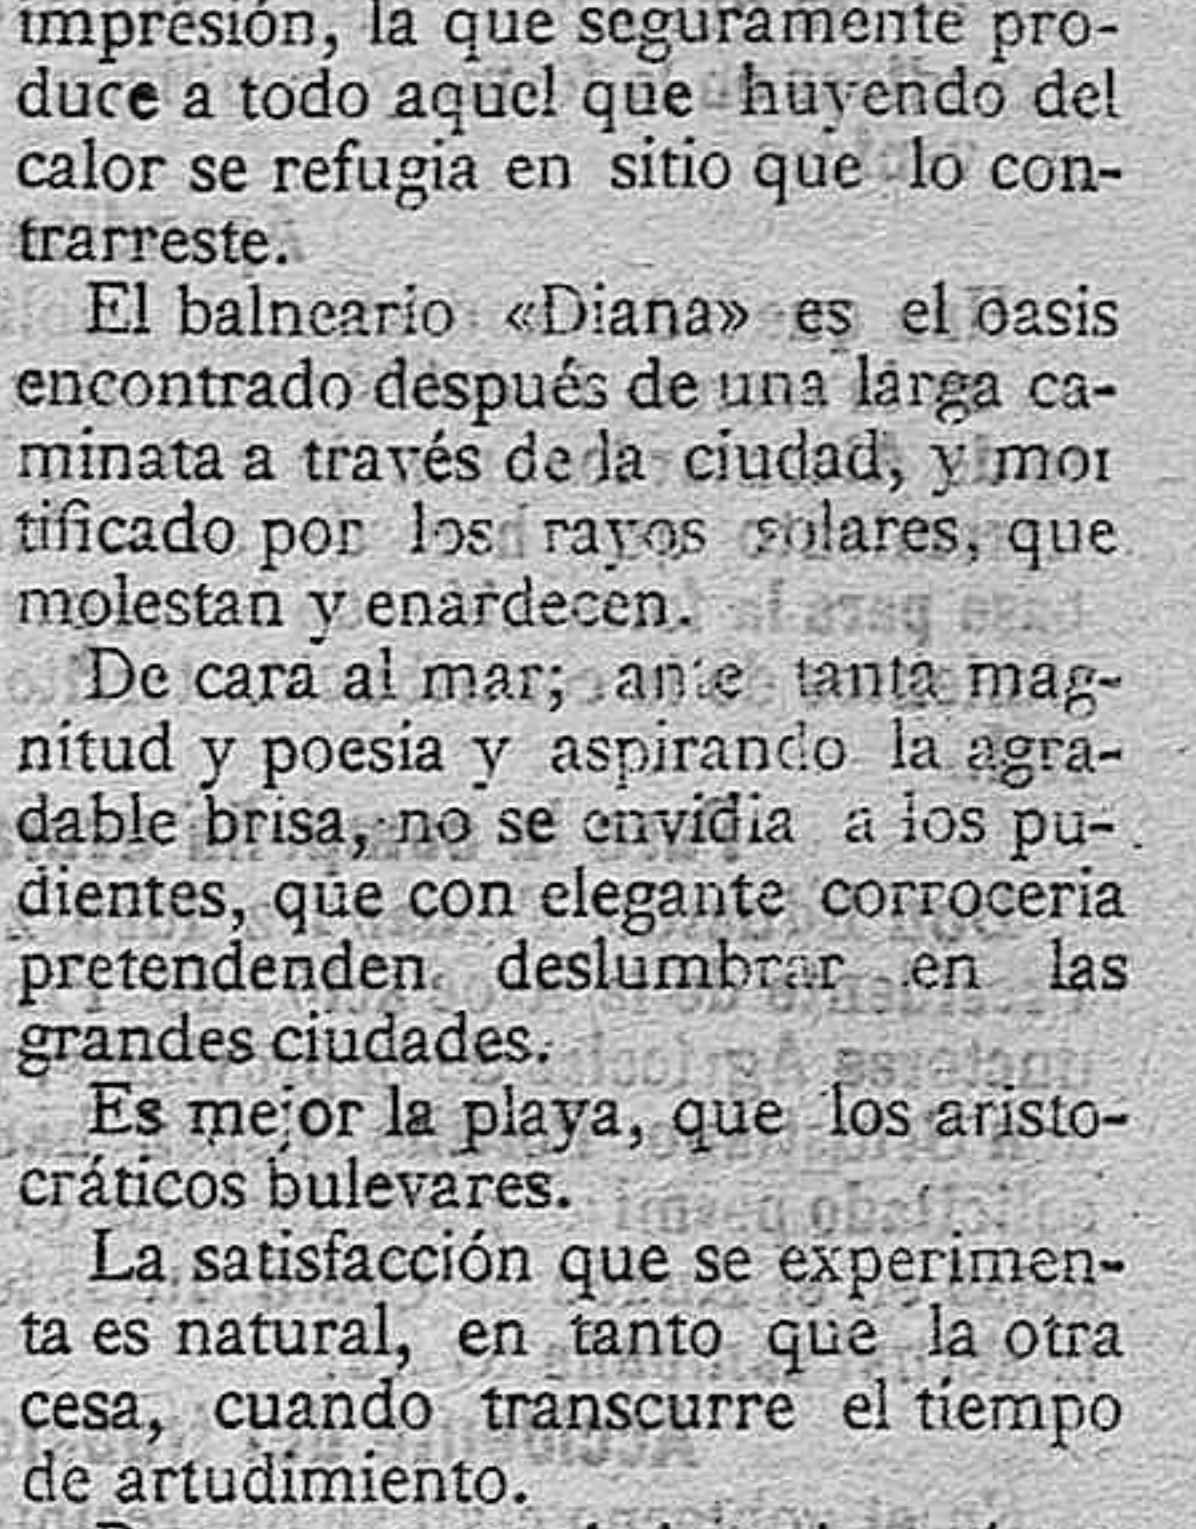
impresión, la que seguramente produce a todo aquel que huyendo del calor se refugia en sitio que lo contrarreste.

El balneario «Diana» es el oasis encontrado después de una larga caminata a través de la ciudad, y mortificado por los rayos solares, que molestan y enardecen.

De cara al mar; ante tanta magnitud y poesia y aspirando la agradable brisa, no se envidia a los pudientes, que con elegante corroceria pretendenden deslumbrar en las grandes ciudades.

Es mejor la playa, que los aristocráticos bulevares.

La satisfacción que se experimenta es natural, en tanto que la otra cesa, cuando transcurre el tiempo de artudimiento.